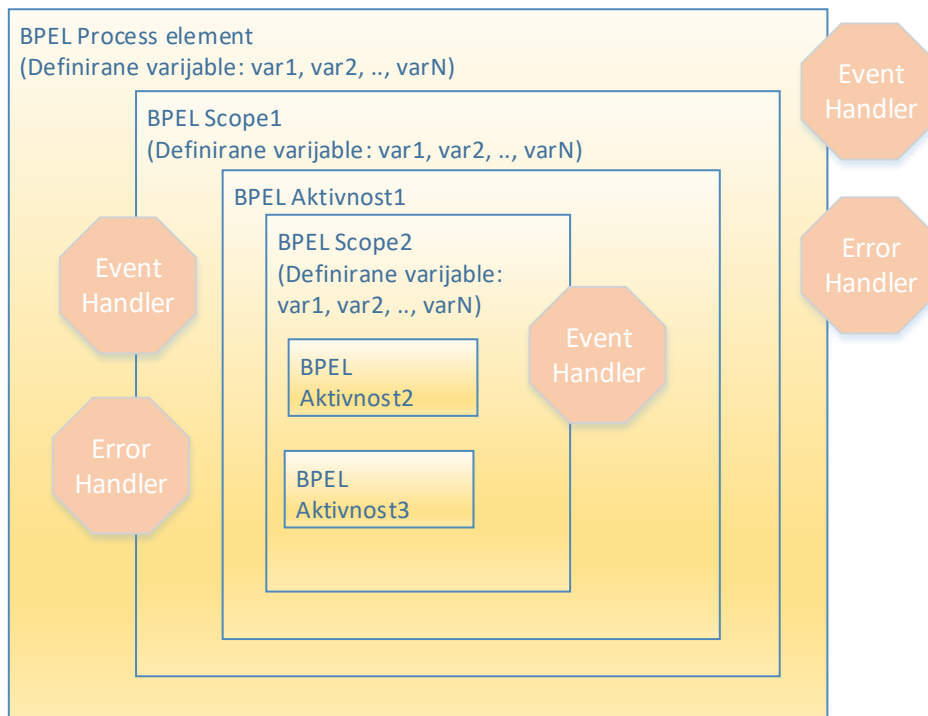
BPEL Process element
(Definirane varijable: var1, var2, .., varN)

Event Handler

Error Handler

BPEL Scope1
(Definirane varijable: var1, var2, .., varN)

Event Handler

Error Handler

BPEL Aktivnost1

BPEL Scope2
(Definirane varijable: var1, var2, .., varN)

Event Handler

BPEL Aktivnost2

BPEL Aktivnost3